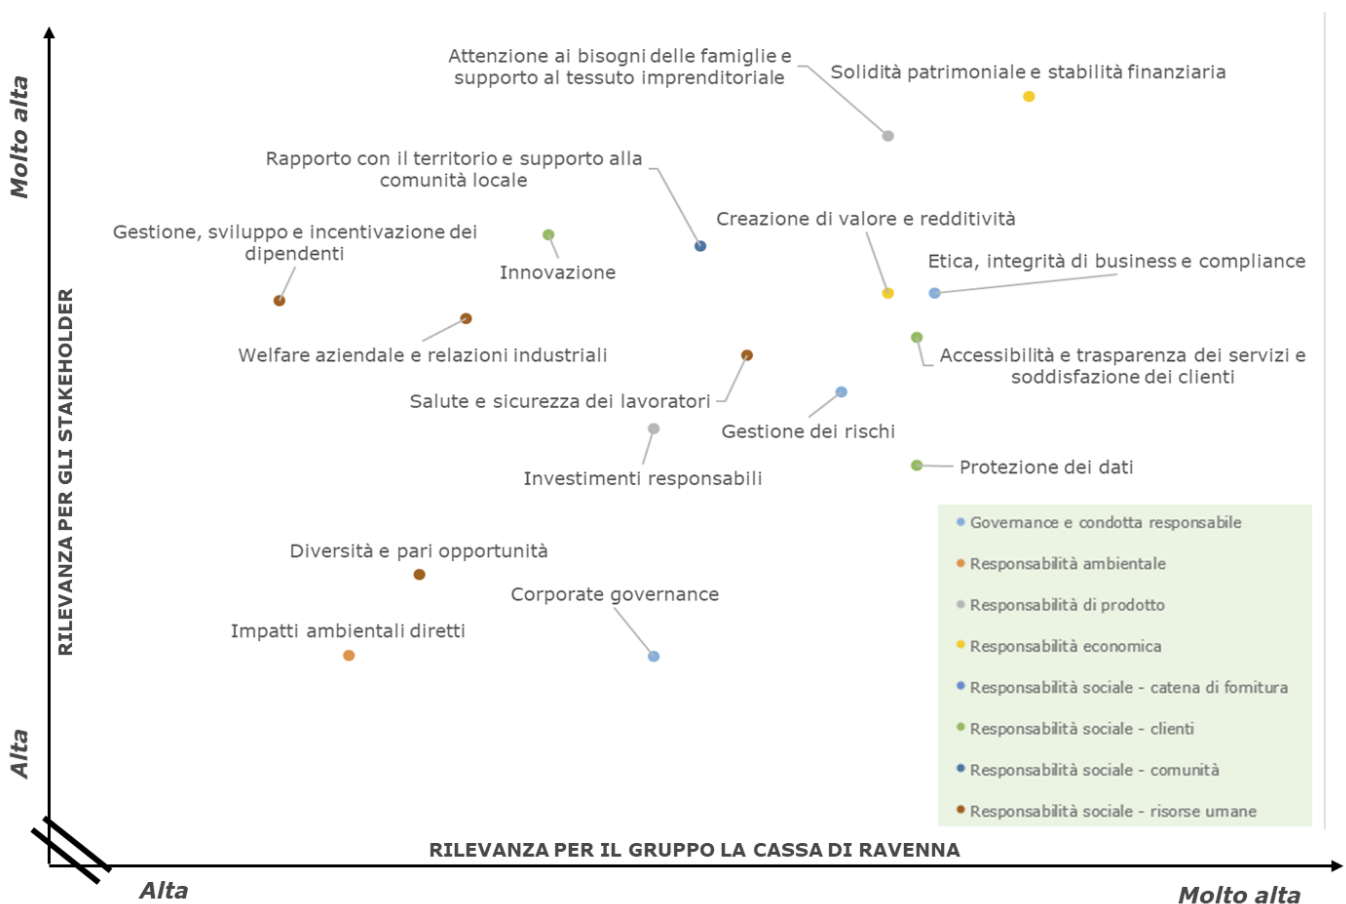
Molto alta

RILEVANZA PER GLI STAKEHOLDER

Alta

Attenzione ai bisogni delle famiglie e supporto al tessuto imprenditoriale

Solidità patrimoniale e stabilità finanziaria

Rapporto con il territorio e supporto alla comunità locale

Creazione di valore e redditività

Gestione, sviluppo e incentivazione dei dipendenti

Innovazione

Etica, integrità di business e compliance

Welfare aziendale e relazioni industriali

Accessibilità e trasparenza dei servizi e soddisfazione dei clienti

Salute e sicurezza dei lavoratori

Gestione dei rischi

Investimenti responsabili

Protezione dei dati

Diversità e pari opportunità

Corporate governance

Impatti ambientali diretti

Governance e condotta responsabile
Responsabilità ambientale
Responsabilità di prodotto
Responsabilità economica
Responsabilità sociale - catena di fornitura
Responsabilità sociale - clienti
Responsabilità sociale - comunità
Responsabilità sociale - risorse umane

RILEVANZA PER IL GRUPPO LA CASSA DI RAVENNA

Alta

Molto alta